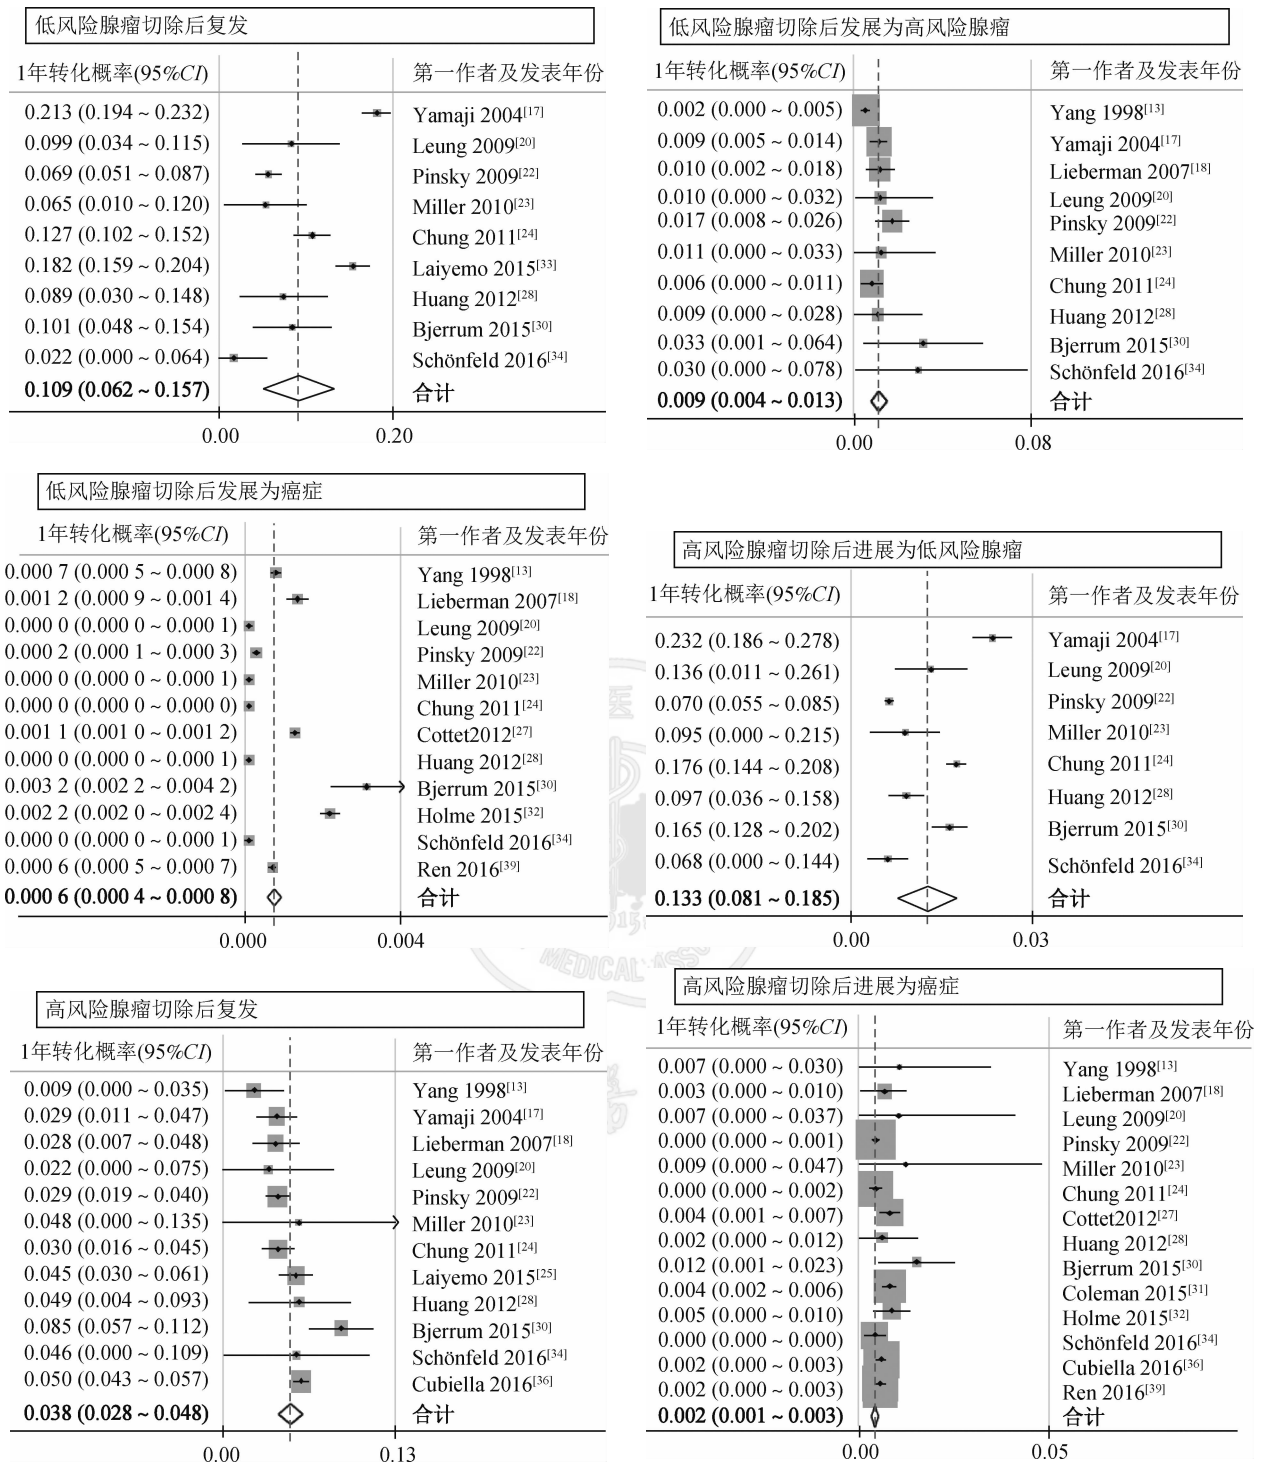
低风险腺瘤切除后复发

| 1年转化概率(95%CI) | 第一作者及发表年份 |
|---|---|
| 0.213 (0.194 ~ 0.232) | Yamaji 2004$^{[17]}$ |
| 0.099 (0.034 ~ 0.115) | Leung 2009$^{[20]}$ |
| 0.069 (0.051 ~ 0.087) | Pinsky 2009$^{[22]}$ |
| 0.065 (0.010 ~ 0.120) | Miller 2010$^{[23]}$ |
| 0.127 (0.102 ~ 0.152) | Chung 2011$^{[24]}$ |
| 0.182 (0.159 ~ 0.204) | Laiyemo 2015$^{[33]}$ |
| 0.089 (0.030 ~ 0.148) | Huang 2012$^{[28]}$ |
| 0.101 (0.048 ~ 0.154) | Bjerrum 2015$^{[30]}$ |
| 0.022 (0.000 ~ 0.064) | Schönfeld 2016$^{[34]}$ |
| **0.109 (0.062 ~ 0.157)** | 合计 |

0.00 0.20

低风险腺瘤切除后发展为高风险腺瘤

| 1年转化概率(95%CI) | 第一作者及发表年份 |
|---|---|
| 0.002 (0.000 ~ 0.005) | Yang 1998$^{[13]}$ |
| 0.009 (0.005 ~ 0.014) | Yamaji 2004$^{[17]}$ |
| 0.010 (0.002 ~ 0.018) | Lieberman 2007$^{[18]}$ |
| 0.010 (0.000 ~ 0.032) | Leung 2009$^{[20]}$ |
| 0.017 (0.008 ~ 0.026) | Pinsky 2009$^{[22]}$ |
| 0.011 (0.000 ~ 0.033) | Miller 2010$^{[23]}$ |
| 0.006 (0.000 ~ 0.011) | Chung 2011$^{[24]}$ |
| 0.009 (0.000 ~ 0.028) | Huang 2012$^{[28]}$ |
| 0.033 (0.001 ~ 0.064) | Bjerrum 2015$^{[30]}$ |
| 0.030 (0.000 ~ 0.078) | Schönfeld 2016$^{[34]}$ |
| **0.009 (0.004 ~ 0.013)** | 合计 |

0.00 0.08

低风险腺瘤切除后发展为癌症

| 1年转化概率(95%CI) | 第一作者及发表年份 |
|---|---|
| 0.000 7 (0.000 5 ~ 0.000 8) | Yang 1998$^{[13]}$ |
| 0.001 2 (0.000 9 ~ 0.001 4) | Lieberman 2007$^{[18]}$ |
| 0.000 0 (0.000 0 ~ 0.000 1) | Leung 2009$^{[20]}$ |
| 0.000 2 (0.000 1 ~ 0.000 3) | Pinsky 2009$^{[22]}$ |
| 0.000 0 (0.000 0 ~ 0.000 1) | Miller 2010$^{[23]}$ |
| 0.000 0 (0.000 0 ~ 0.000 0) | Chung 2011$^{[24]}$ |
| 0.001 1 (0.001 0 ~ 0.001 2) | Cottet2012$^{[27]}$ |
| 0.000 0 (0.000 0 ~ 0.000 1) | Huang 2012$^{[28]}$ |
| 0.003 2 (0.002 2 ~ 0.004 2) | Bjerrum 2015$^{[30]}$ |
| 0.002 2 (0.002 0 ~ 0.002 4) | Holme 2015$^{[32]}$ |
| 0.000 0 (0.000 0 ~ 0.000 1) | Schönfeld 2016$^{[34]}$ |
| 0.000 6 (0.000 5 ~ 0.000 7) | Ren 2016$^{[39]}$ |
| **0.000 6 (0.000 4 ~ 0.000 8)** | 合计 |

0.000 0.004

高风险腺瘤切除后进展为低风险腺瘤

| 1年转化概率(95%CI) | 第一作者及发表年份 |
|---|---|
| 0.232 (0.186 ~ 0.278) | Yamaji 2004$^{[17]}$ |
| 0.136 (0.011 ~ 0.261) | Leung 2009$^{[20]}$ |
| 0.070 (0.055 ~ 0.085) | Pinsky 2009$^{[22]}$ |
| 0.095 (0.000 ~ 0.215) | Miller 2010$^{[23]}$ |
| 0.176 (0.144 ~ 0.208) | Chung 2011$^{[24]}$ |
| 0.097 (0.036 ~ 0.158) | Huang 2012$^{[28]}$ |
| 0.165 (0.128 ~ 0.202) | Bjerrum 2015$^{[30]}$ |
| 0.068 (0.000 ~ 0.144) | Schönfeld 2016$^{[34]}$ |
| **0.133 (0.081 ~ 0.185)** | 合计 |

0.00 0.03

高风险腺瘤切除后复发

| 1年转化概率(95%CI) | 第一作者及发表年份 |
|---|---|
| 0.009 (0.000 ~ 0.035) | Yang 1998$^{[13]}$ |
| 0.029 (0.011 ~ 0.047) | Yamaji 2004$^{[17]}$ |
| 0.028 (0.007 ~ 0.048) | Lieberman 2007$^{[18]}$ |
| 0.022 (0.000 ~ 0.075) | Leung 2009$^{[20]}$ |
| 0.029 (0.019 ~ 0.040) | Pinsky 2009$^{[22]}$ |
| 0.048 (0.000 ~ 0.135) | Miller 2010$^{[23]}$ |
| 0.030 (0.016 ~ 0.045) | Chung 2011$^{[24]}$ |
| 0.045 (0.030 ~ 0.061) | Laiyemo 2015$^{[25]}$ |
| 0.049 (0.004 ~ 0.093) | Huang 2012$^{[28]}$ |
| 0.085 (0.057 ~ 0.112) | Bjerrum 2015$^{[30]}$ |
| 0.046 (0.000 ~ 0.109) | Schönfeld 2016$^{[34]}$ |
| 0.050 (0.043 ~ 0.057) | Cubiella 2016$^{[36]}$ |
| **0.038 (0.028 ~ 0.048)** | 合计 |

0.00 0.13

高风险腺瘤切除后进展为癌症

| 1年转化概率(95%CI) | 第一作者及发表年份 |
|---|---|
| 0.007 (0.000 ~ 0.030) | Yang 1998$^{[13]}$ |
| 0.003 (0.000 ~ 0.010) | Lieberman 2007$^{[18]}$ |
| 0.007 (0.000 ~ 0.037) | Leung 2009$^{[20]}$ |
| 0.000 (0.000 ~ 0.001) | Pinsky 2009$^{[22]}$ |
| 0.009 (0.000 ~ 0.047) | Miller 2010$^{[23]}$ |
| 0.000 (0.000 ~ 0.002) | Chung 2011$^{[24]}$ |
| 0.004 (0.001 ~ 0.007) | Cottet2012$^{[27]}$ |
| 0.002 (0.000 ~ 0.012) | Huang 2012$^{[28]}$ |
| 0.012 (0.001 ~ 0.023) | Bjerrum 2015$^{[30]}$ |
| 0.004 (0.002 ~ 0.006) | Coleman 2015$^{[31]}$ |
| 0.005 (0.000 ~ 0.010) | Holme 2015$^{[32]}$ |
| 0.000 (0.000 ~ 0.000) | Schönfeld 2016$^{[34]}$ |
| 0.002 (0.000 ~ 0.003) | Cubiella 2016$^{[36]}$ |
| 0.002 (0.000 ~ 0.003) | Ren 2016$^{[39]}$ |
| **0.002 (0.001 ~ 0.003)** | 合计 |

0.00 0.05